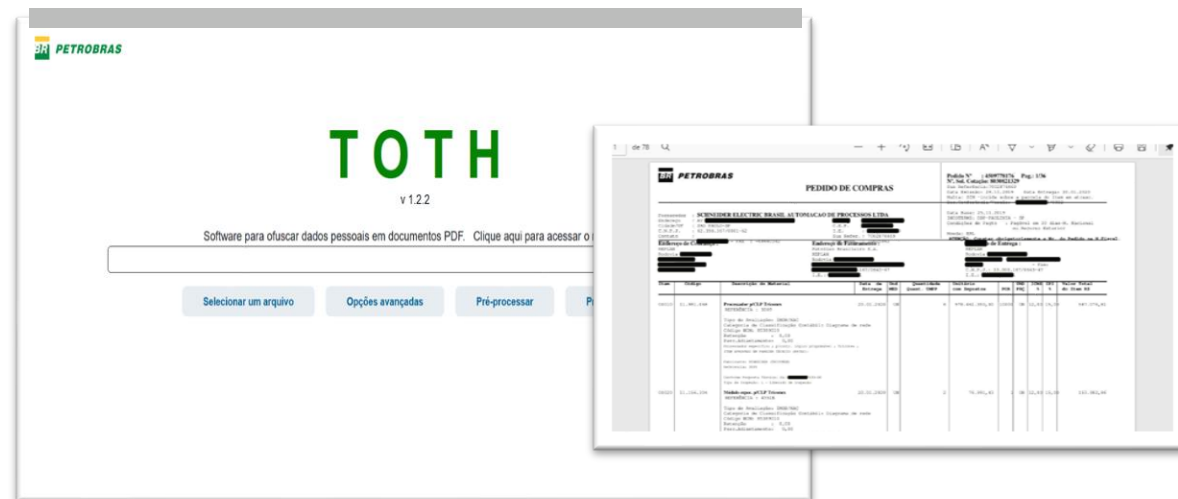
PETROBRAS

TOTH

v 1.2.2

Software para ofuscar dados pessoais em documentos PDF. Clique aqui para acessar o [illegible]

Selecionar um arquivo

Opções avançadas

Pré-processar

P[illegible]

1 de 78

PETROBRAS

PEDIDO DE COMPRAS

Pedido Nº : 4500775176 Pag.: 1/36

Nº. Sol. Cotação: 8030023329

Fornecedor : SCHNEIDER ELECTRIC BRASIL AUTOMACAO DE PROCESSOS LTDA

Endereço de Cobrança

Endereço de Faturamento

Endereço de Entrega

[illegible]

| Item | Código | Descrição do Material | Data de Entrega | Uni MED | Quantidade | Unitário | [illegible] | Valor Total |
|---|---|---|---|---|---|---|---|---|
| 00010 | 11.990.348 | Processador pCLP Tricon | 20.01.2020 | UN | 8 | 476.660,93 | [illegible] | 587.379,93 |
| 00020 | 11.156.394 | Módulo expa. pCLP Tricon | 20.01.2020 | UN | 2 | 75.991,43 | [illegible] | 151.982,86 |

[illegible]